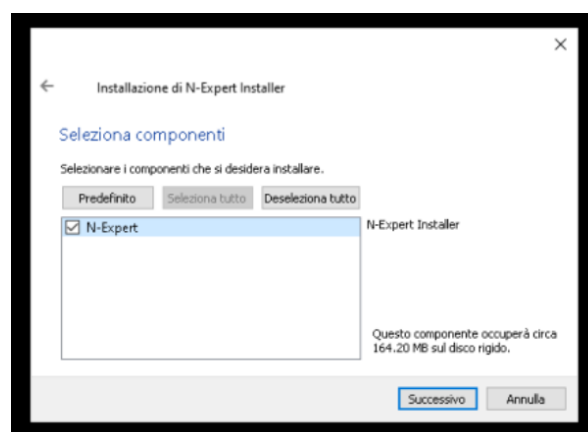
×

←

Installazione di N-Expert Installer

Seleziona componenti

Selezionare i componenti che si desidera installare.

Predefinito

Seleziona tutto

Deseleziona tutto

☑ N-Expert

N-Expert Installer

Questo componente occuperà circa 164.20 MB sul disco rigido.

Successivo

Annulla